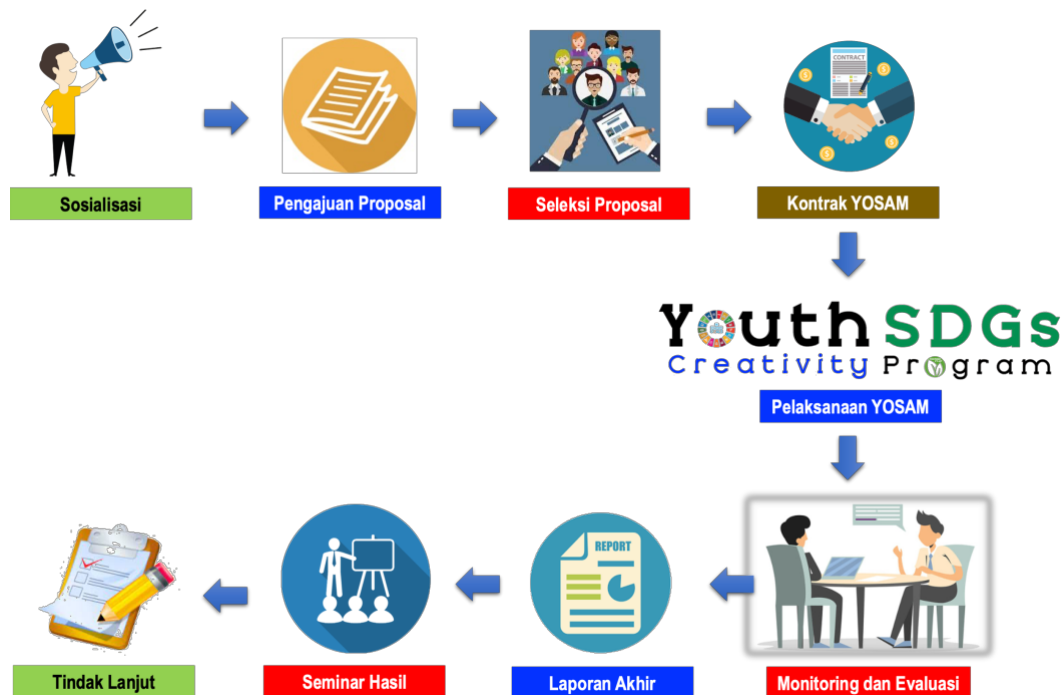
Sosialisasi

Pengajuan Proposal

Seleksi Proposal

CONTRACT

Kontrak YOSAM

Youth SDGs
Creativity Program

Pelaksanaan YOSAM

Monitoring dan Evaluasi

REPORT

Laporan Akhir

Seminar Hasil

Tindak Lanjut